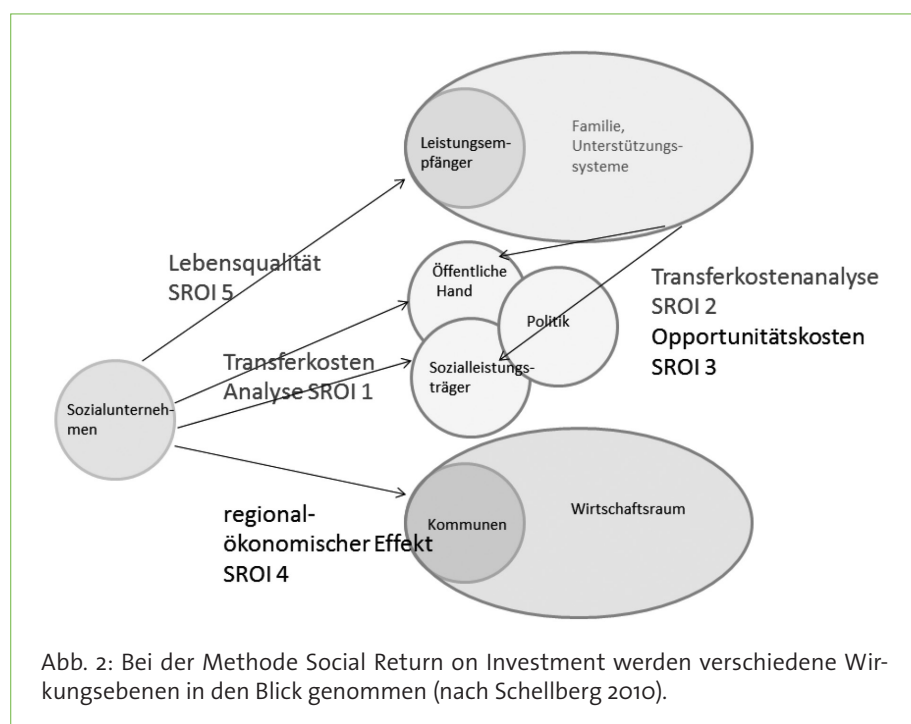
Leistungsempfänger

Familie, Unterstützungssysteme

Lebensqualität SROI 5

Öffentliche Hand

Politik

Sozialleistungsträger

Transferkostenanalyse SROI 2

Opportunitätskosten SROI 3

Transferkosten Analyse SROI 1

Sozialunternehmen

regionalökonomischer Effekt SROI 4

Kommunen

Wirtschaftsraum

Abb. 2: Bei der Methode Social Return on Investment werden verschiedene Wirkungsebenen in den Blick genommen (nach Schellberg 2010).